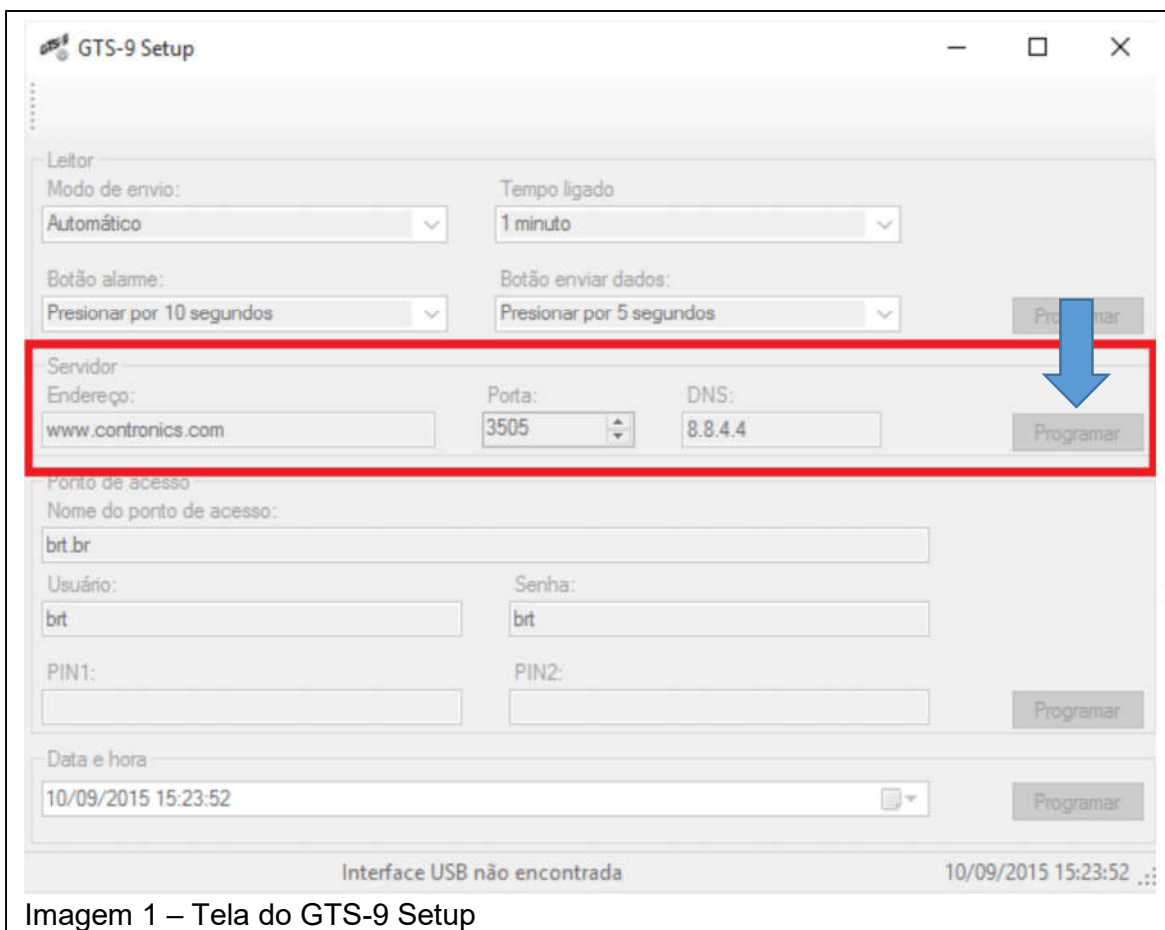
GTS-9 Setup

Leitor
Modo de envio:
Automático
Tempo ligado
1 minuto
Botão alarme:
Presionar por 10 segundos
Botão enviar dados:
Presionar por 5 segundos
Pro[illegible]mar

Servidor
Endereço:
www.contronics.com
Porta:
3505
DNS:
8.8.4.4
Programar

Ponto de acesso
Nome do ponto de acesso:
brt.br
Usuário:
brt
Senha:
brt
PIN1:
PIN2:
Programar

Data e hora
10/09/2015 15:23:52
Programar

Interface USB não encontrada
10/09/2015 15:23:52

Imagem 1 – Tela do GTS-9 Setup